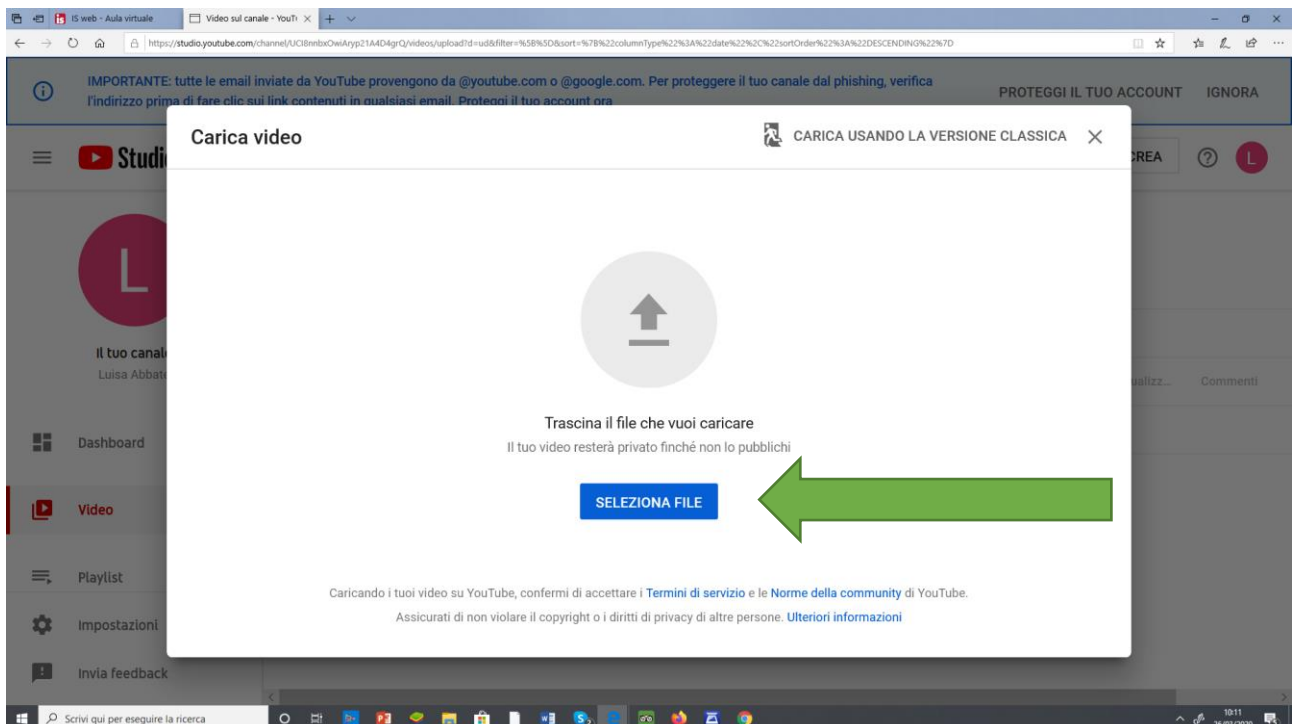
IS web - Aula virtuale
Video sul canale - YouT

https://studio.youtube.com/channel/UCI8nnbxOwiAryp21A4D4grQ/videos/upload?d=ud&filter=%5B%5D&sort=%7B%22columnType%22%3A%22date%22%2C%22sortOrder%22%3A%22DESCENDING%22%7D

IMPORTANTE: tutte le email inviate da YouTube provengono da @youtube.com o @google.com. Per proteggere il tuo canale dal phishing, verifica l'indirizzo prima di fare clic sui link contenuti in qualsiasi email. Proteggi il tuo account ora

PROTEGGI IL TUO ACCOUNT
IGNORA

Studi
REA

L
Il tuo canal
Luisa Abbat

Dashboard
Video
Playlist
Impostazioni
Invia feedback

ualizz...
Commenti

Carica video
CARICA USANDO LA VERSIONE CLASSICA

Trascina il file che vuoi caricare
Il tuo video resterà privato finché non lo pubblichi

SELEZIONA FILE

Caricando i tuoi video su YouTube, confermi di accettare i Termini di servizio e le Norme della community di YouTube.
Assicurati di non violare il copyright o i diritti di privacy di altre persone. Ulteriori informazioni

Scrivi qui per eseguire la ricerca
10:11
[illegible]